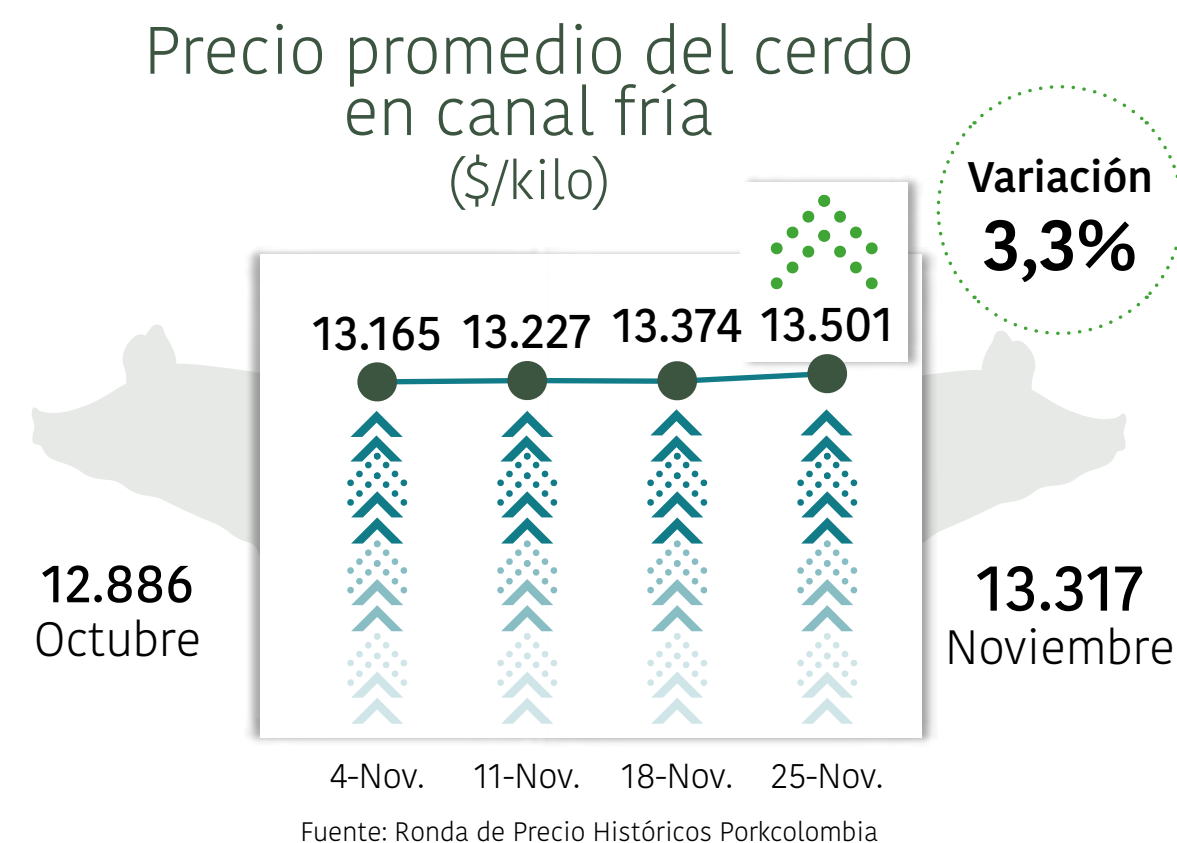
Precio promedio del cerdo en canal fría
($/kilo)

Variación
3,3%

13.165
13.227
13.374
13.501

12.886
Octubre

13.317
Noviembre

4-Nov.
11-Nov.
18-Nov.
25-Nov.

Fuente: Ronda de Precio Históricos Porkcolombia